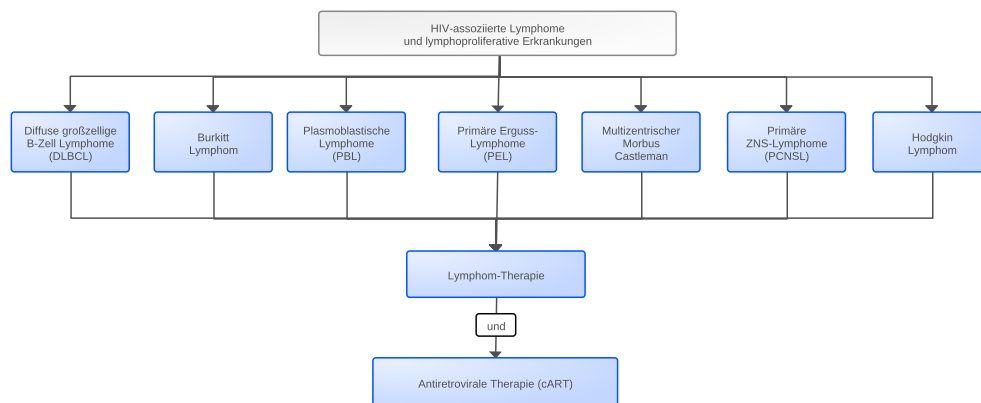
HIV-assoziierte Lymphome und lymphoproliferative Erkrankungen

Diffuse großzellige B-Zell Lymphome (DLBCL)

Burkitt Lymphom

Plasmoblastische Lymphome (PBL)

Primäre Erguss-Lymphome (PEL)

Multizentrischer Morbus Castleman

Primäre ZNS-Lymphome (PCNSL)

Hodgkin Lymphom

Lymphom-Therapie

und

Antiretrovirale Therapie (cART)